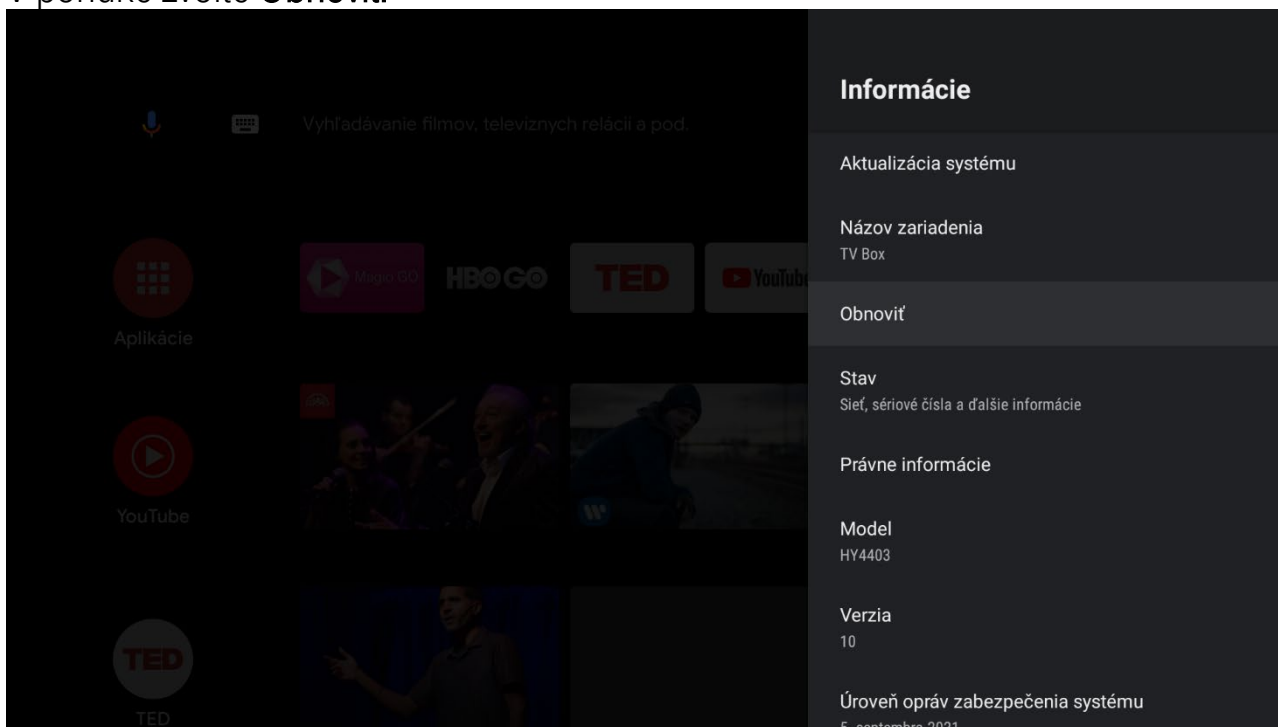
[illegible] ponuke zvoľte Obnoviť.

Vyhľadávanie filmov, televíznych relácií a pod.

Aplikácie

Magio GO

HBO GO

TED

YouTube

YouTube

TED

Informácie

Aktualizácia systému

Názov zariadenia
TV Box

Obnoviť

Stav
Sieť, sériové čísla a ďalšie informácie

Právne informácie

Model
HY4403

Verzia
10

Úroveň opráv zabezpečenia systému
5. septembra 2021